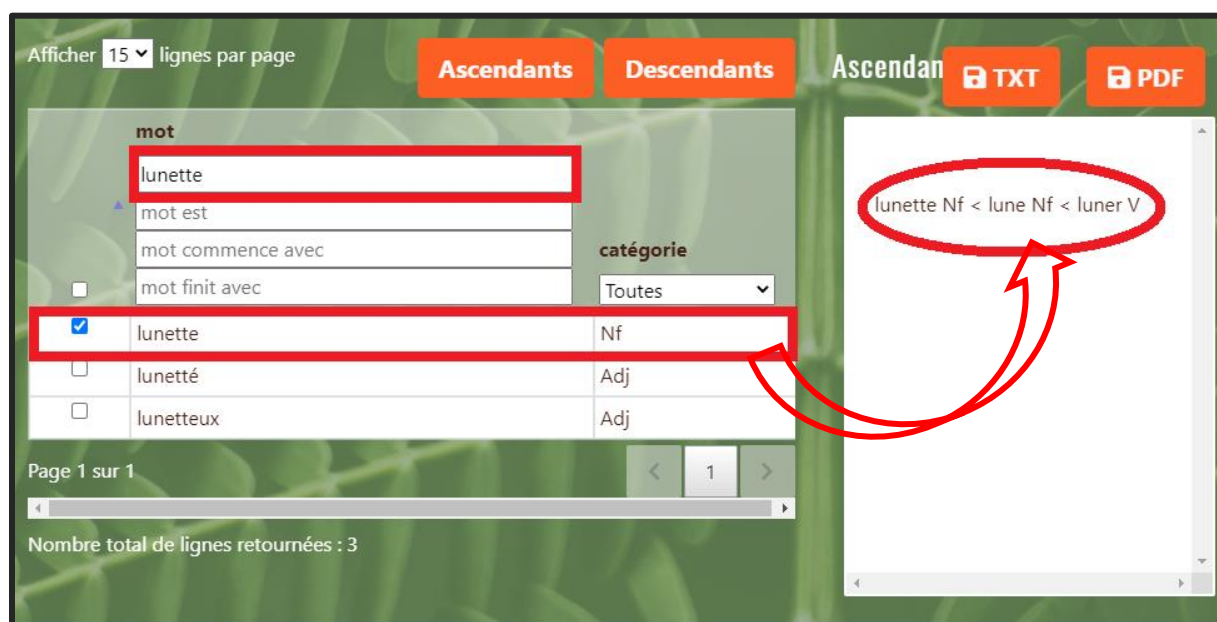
Afficher 15 lignes par page

Ascendants Descendants

Ascendan TXT PDF

mot

lunette

mot est

mot commence avec

mot finit avec

catégorie

Toutes

| | mot | catégorie |
|---|---|---|
| ☑ | lunette | Nf |
| ☐ | lunetté | Adj |
| ☐ | lunetteux | Adj |

Page 1 sur 1

1

Nombre total de lignes retournées : 3

lunette Nf < lune Nf < luner V